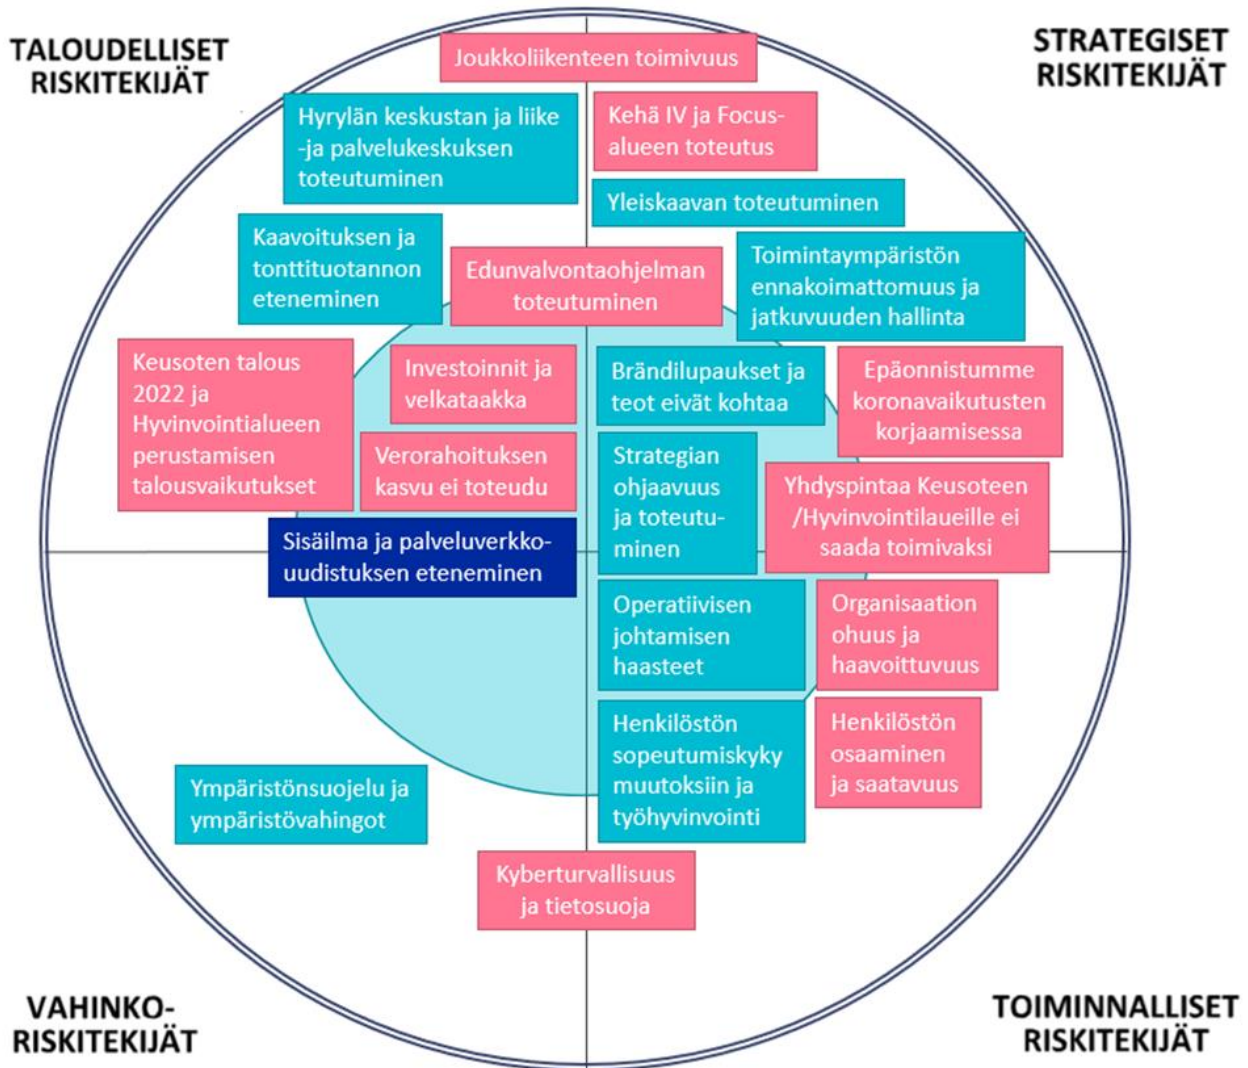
TALOUDELLISET RISKITEKIJÄT

STRATEGISET RISKITEKIJÄT

Joukkoliikenteen toimivuus

Hyrylän keskustan ja liike -ja palvelukeskuksen toteutuminen

Kehä IV ja Focus-alueen toteutus

Yleiskaavan toteutuminen

Kaavoituksen ja tonttituotannon eteneminen

Edunvalvontaohjelman toteutuminen

Toimintaympäristön ennakoimattomuus ja jatkuvuuden hallinta

Keusoten talous 2022 ja Hyvinvointialueen perustamisen talousvaikutukset

Investoinnit ja velkataakka

Brändilupaukset ja teot eivät kohtaa

Epäonnistumme koronavaikutusten korjaamisessa

Verorahoituksen kasvu ei toteudu

Strategian ohjaavuus ja toteutuminen

Yhdyspintaa Keusoteen /Hyvinvointilaueille ei saada toimivaksi

Sisäilma ja palveluverkkouudistuksen eteneminen

Operatiivisen johtamisen haasteet

Organisaation ohuus ja haavoittuvuus

Henkilöstön sopeutumiskyky muutoksiin ja työhyvinvointi

Henkilöstön osaaminen ja saatavuus

Ympäristönsuojelu ja ympäristövahingot

Kyberturvallisuus ja tietosuoja

VAHINKO-RISKITEKIJÄT

TOIMINNALLISET RISKITEKIJÄT